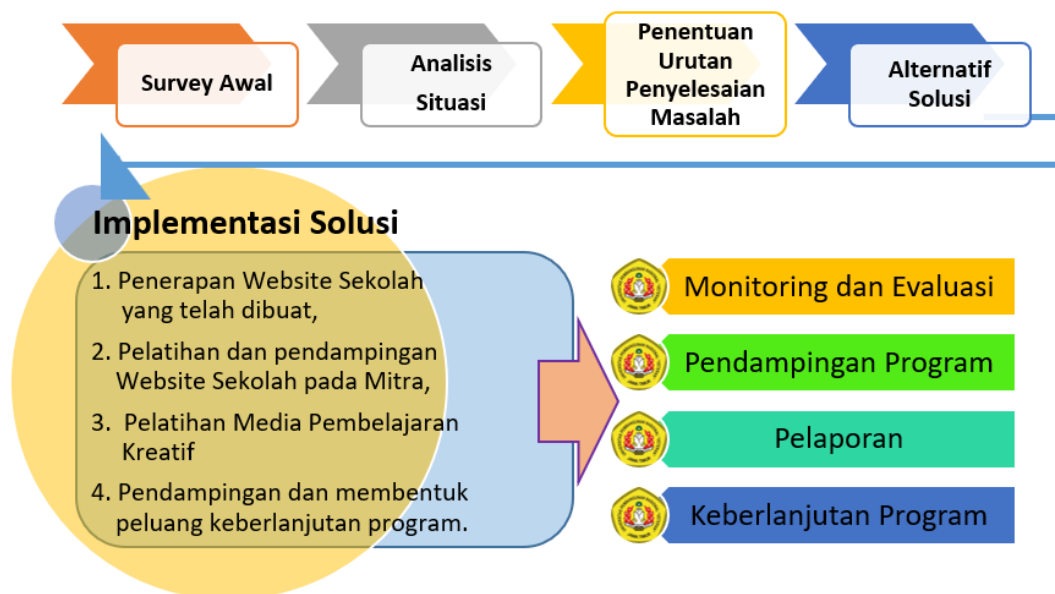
Survey Awal

Analisis Situasi

Penentuan Urutan Penyelesaian Masalah

Alternatif Solusi

Implementasi Solusi

1. Penerapan Website Sekolah yang telah dibuat,

2. Pelatihan dan pendampingan Website Sekolah pada Mitra,

3. Pelatihan Media Pembelajaran Kreatif

4. Pendampingan dan membentuk peluang keberlanjutan program.

Monitoring dan Evaluasi

Pendampingan Program

Pelaporan

Keberlanjutan Program